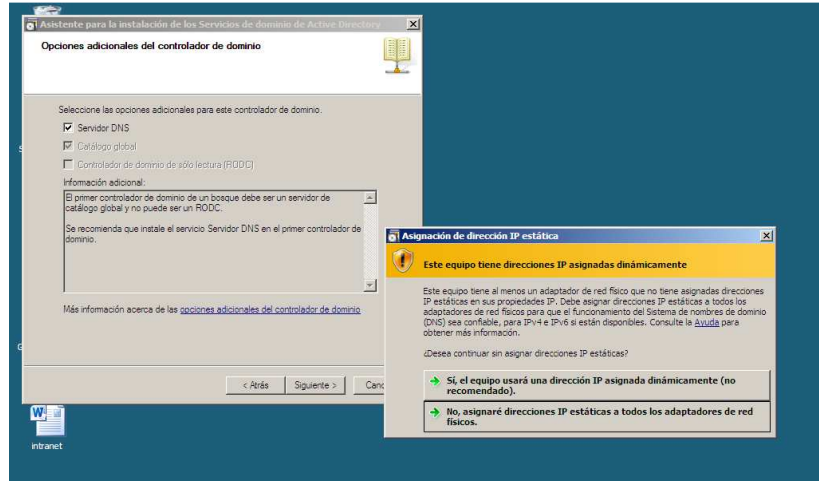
Asistente para la instalación de los Servicios de dominio de Active Directory

Opciones adicionales del controlador de dominio

Seleccione las opciones adicionales para este controlador de dominio.

Servidor DNS

Catálogo global

Controlador de dominio de sólo lectura (RODC)

Información adicional:

El primer controlador de dominio de un bosque debe ser un servidor de catálogo global y no puede ser un RODC.

Se recomienda que instale el servicio Servidor DNS en el primer controlador de dominio.

Más información acerca de las opciones adicionales del controlador de dominio

< Atrás Siguiente > Canc

Asignación de dirección IP estática

Este equipo tiene direcciones IP asignadas dinámicamente

Este equipo tiene al menos un adaptador de red físico que no tiene asignadas direcciones IP estáticas en sus propiedades IP. Debe asignar direcciones IP estáticas a todos los adaptadores de red físicos para que el funcionamiento del Sistema de nombres de dominio (DNS) sea confiable, para IPv4 e IPv6 si están disponibles. Consulte la Ayuda para obtener más información.

¿Desea continuar sin asignar direcciones IP estáticas?

Sí, el equipo usará una dirección IP asignada dinámicamente (no recomendado).

No, asignaré direcciones IP estáticas a todos los adaptadores de red físicos.

intranet